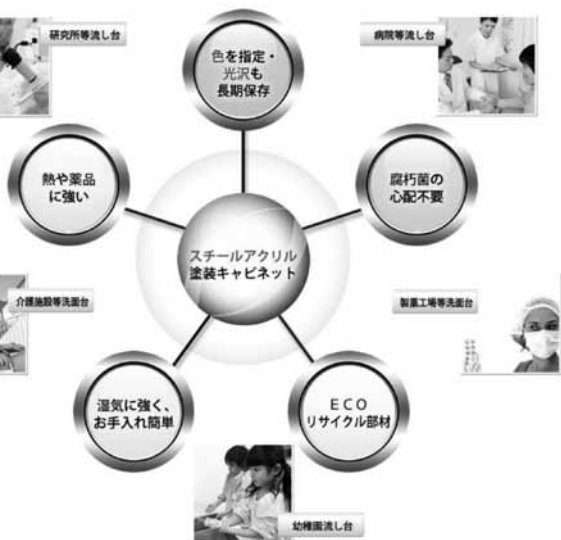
研究所等流し台

色を指定・光沢も長期保存

病院等流し台

熱や薬品に強い

腐朽菌の心配不要

スチールアクリル塗装キャビネット

介護施設等洗面台

製薬工場等洗面台

湿気に強く、お手入れ簡単

ECO
リサイクル部材

幼稚園流し台